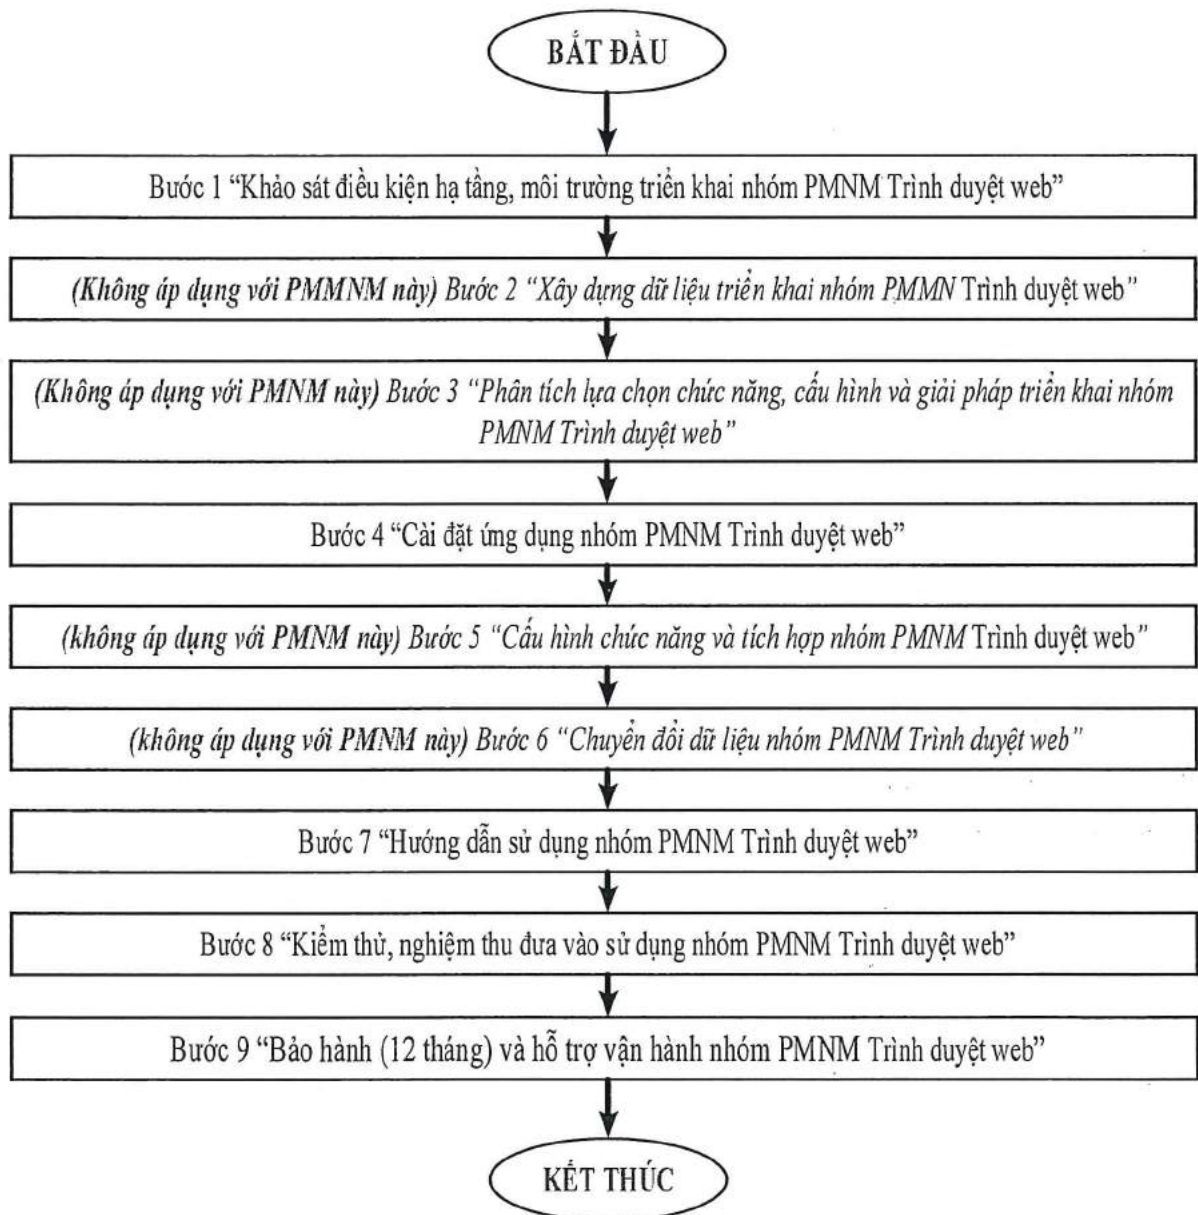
BẮT ĐẦU

Bước 1 "Khảo sát điều kiện hạ tầng, môi trường triển khai nhóm PMNM Trình duyệt web"

(Không áp dụng với PMMNM này) Bước 2 "Xây dựng dữ liệu triển khai nhóm PMMN Trình duyệt web"

(Không áp dụng với PMNM này) Bước 3 "Phân tích lựa chọn chức năng, cấu hình và giải pháp triển khai nhóm PMNM Trình duyệt web"

Bước 4 "Cài đặt ứng dụng nhóm PMNM Trình duyệt web"

(không áp dụng với PMNM này) Bước 5 "Cấu hình chức năng và tích hợp nhóm PMNM Trình duyệt web"

(không áp dụng với PMNM này) Bước 6 "Chuyển đổi dữ liệu nhóm PMNM Trình duyệt web"

Bước 7 "Hướng dẫn sử dụng nhóm PMNM Trình duyệt web"

Bước 8 "Kiểm thử, nghiệm thu đưa vào sử dụng nhóm PMNM Trình duyệt web"

Bước 9 "Bảo hành (12 tháng) và hỗ trợ vận hành nhóm PMNM Trình duyệt web"

KẾT THÚC